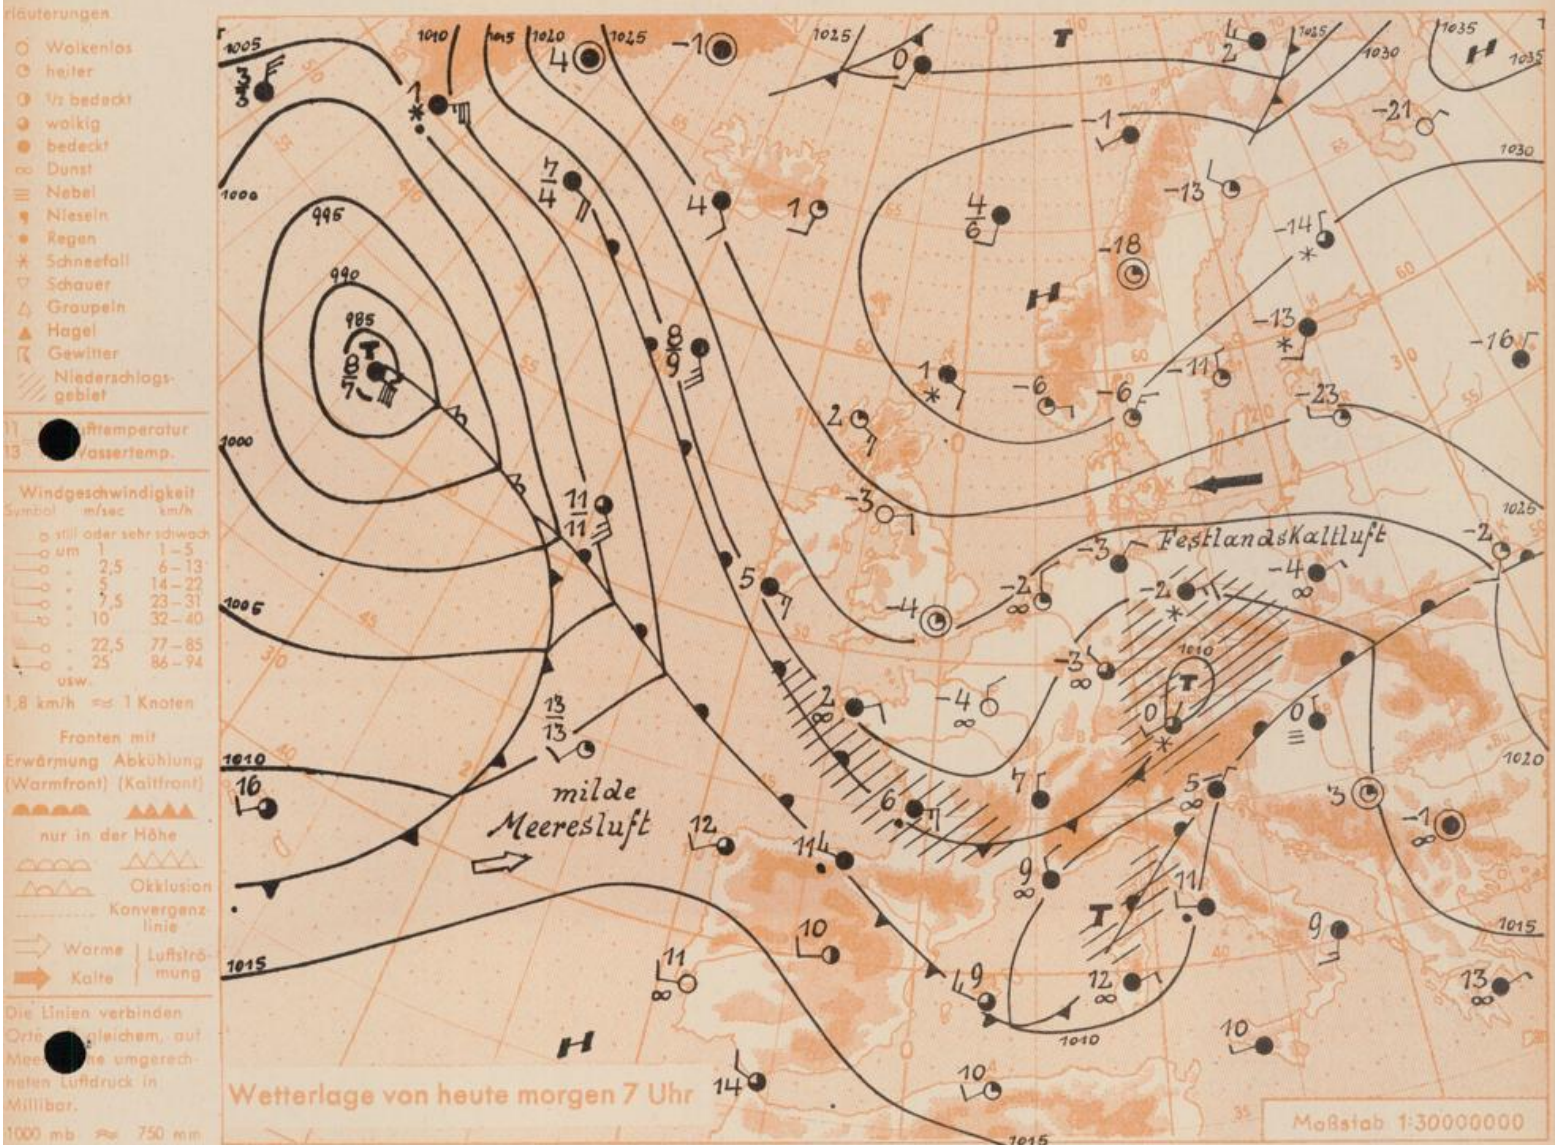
rläuterungen
Wolkenlos
heiter
½ bedeckt
wolkig
bedeckt
Dunst
Nebel
Nieseln
Regen
Schneefall
Schauer
Graupeln
Hagel
Gewitter
Niederschlagsgebiet

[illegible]ufttemperatur
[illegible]Wassertemp.

Windgeschwindigkeit
| Symbol | m/sec | km/h |
|---|---|---|
| still oder sehr schwach | | |
| um | 1 | 1–5 |
| " | 2,5 | 6–13 |
| " | 5 | 14–22 |
| " | 7,5 | 23–31 |
| " | 10 | 32–40 |
| | 22,5 | 77–85 |
| " | 25 | 86–94 |
usw.
1,8 km/h ≈ 1 Knoten

Fronten mit
Erwärmung (Warmfront) Abkühlung (Kaltfront)
nur in der Höhe
Okklusion
Konvergenzlinie
Warme Luftströmung
Kalte

Die Linien verbinden Orte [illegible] gleichem, auf Mee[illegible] umgerechneten Luftdruck in Millibar.
1000 mb ≈ 750 mm

1005 1010 1015 1020 1025 1025 1025 1030 1035 1035 1030 1000 995 990 985 1000 1005 1010 1015 1010 1010 1015 1020 1025 1015

T H T H T T H

milde Meeresluft
FestlandsKaltluft

Wetterlage von heute morgen 7 Uhr
Maßstab 1:30000000